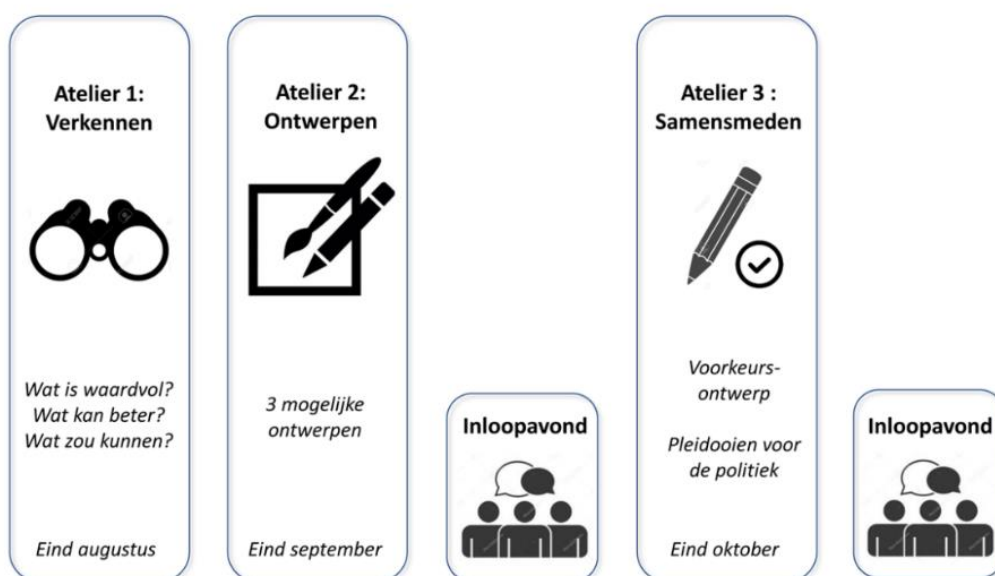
Atelier 1: Verkennen

Wat is waardvol? Wat kan beter? Wat zou kunnen?

Eind augustus

Atelier 2: Ontwerpen

3 mogelijke ontwerpen

Eind september

Inloopavond

Atelier 3 : Samensmeden

Voorkeurs-ontwerp

Pleidooien voor de politiek

Eind oktober

Inloopavond